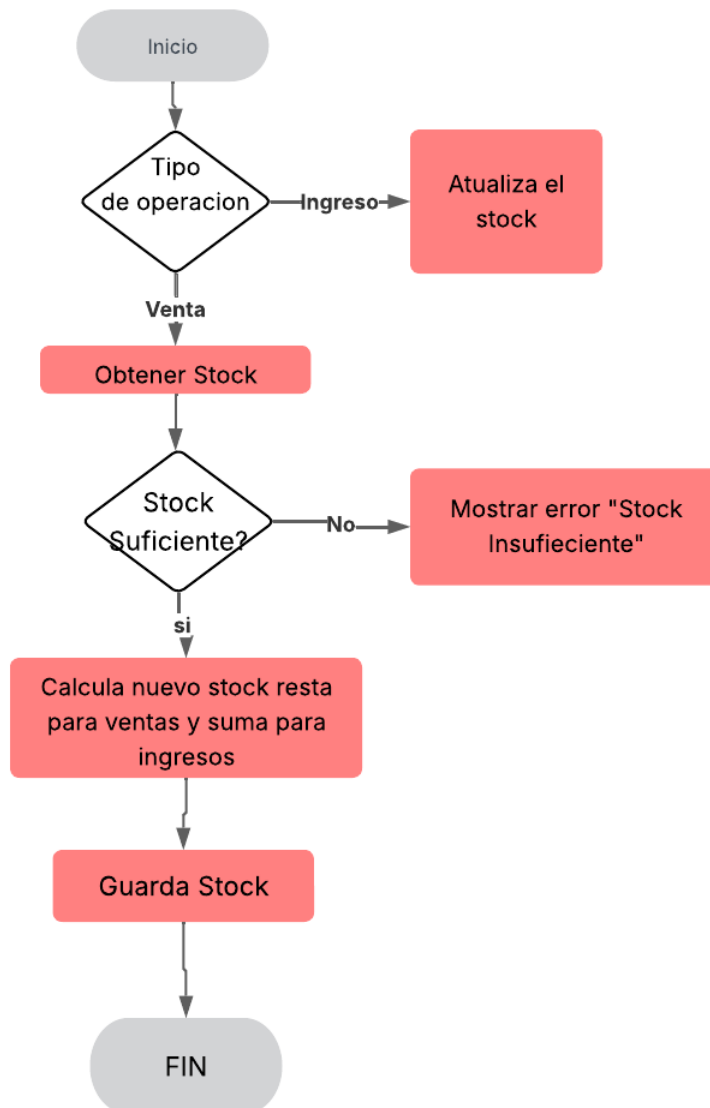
Inicio

Tipo de operacion

Ingreso

Atualiza el stock

Venta

Obtener Stock

Stock Suficiente?

No

Mostrar error "Stock Insufieciente"

si

Calcula nuevo stock resta para ventas y suma para ingresos

Guarda Stock

FIN